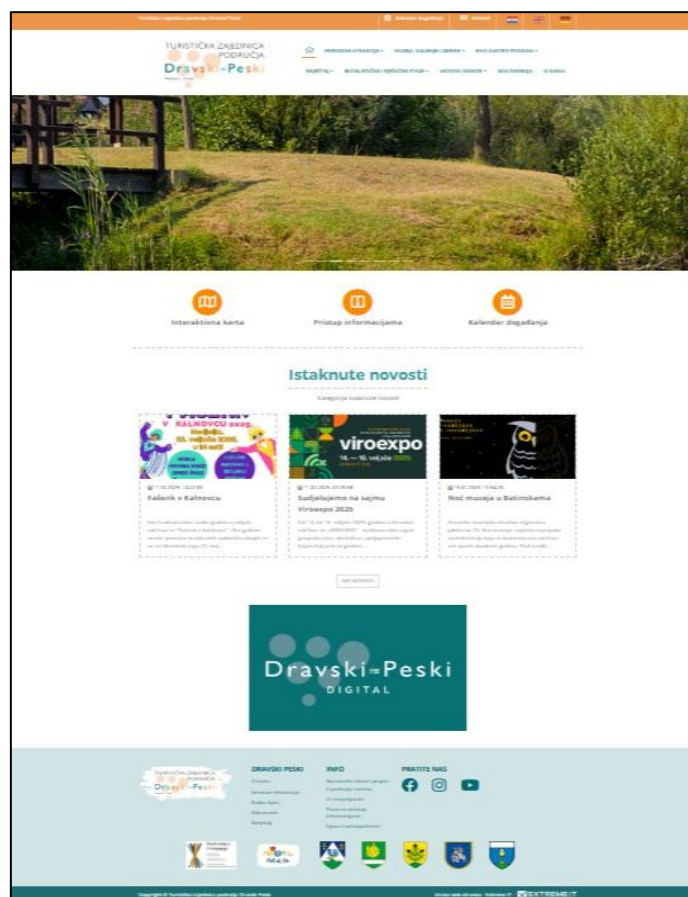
Turistička zajednica područja Dravski Peski    Kalendar događanja    Kontakt

TURISTIČKA ZAJEDNICA PODRUČJA
Dravski-Peski

PRIRODNA ATRAKCIJA    KULTURA, GALERIJE I MUZEJI    KOJI GASTRO PONUDA    SMJEŠTAJ    BICIKLISTIČKE I PJEŠAČKE STAZE    SEOSKI TURIZAM    MULTIMEDIJA    O NAMA

Interaktivna karta    Pristup informacijama    Kalendar događanja

Istaknute novosti

Kategorija Istaknute novosti

V KALNOVCU 2025.
viroexpo
14. - 16. veljače 2025.

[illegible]
Fašenk v Kalnovcu
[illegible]

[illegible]
Sudjelujemo na sajmu Viroexpo 2025
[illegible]

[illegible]
Noć muzeja u Batinskama
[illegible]

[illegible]

Dravski-Peski
DIGITAL

TURISTIČKA ZAJEDNICA PODRUČJA
Dravski-Peski

DRAVSKI PESKI
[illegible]

INFO
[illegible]

PRATITE NAS

Copyright © Turistička zajednica područja Dravski Peski    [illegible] EXTREME IT